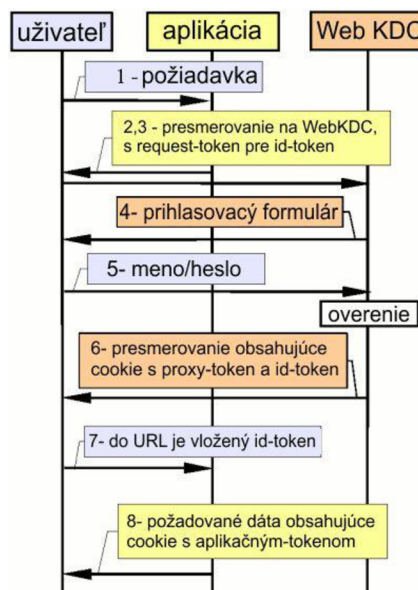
užívateľ

aplikácia

Web KDC

1 - požiadavka

2,3 - presmerovanie na WebKDC, s request-token pre id-token

4- prihlasovacý formulár

5- meno/heslo

overenie

6- presmerovanie obsahujúce cookie s proxy-token a id-token

7- do URL je vložený id-token

8- požadované dáta obsahujúce cookie s aplikačným-tokenom